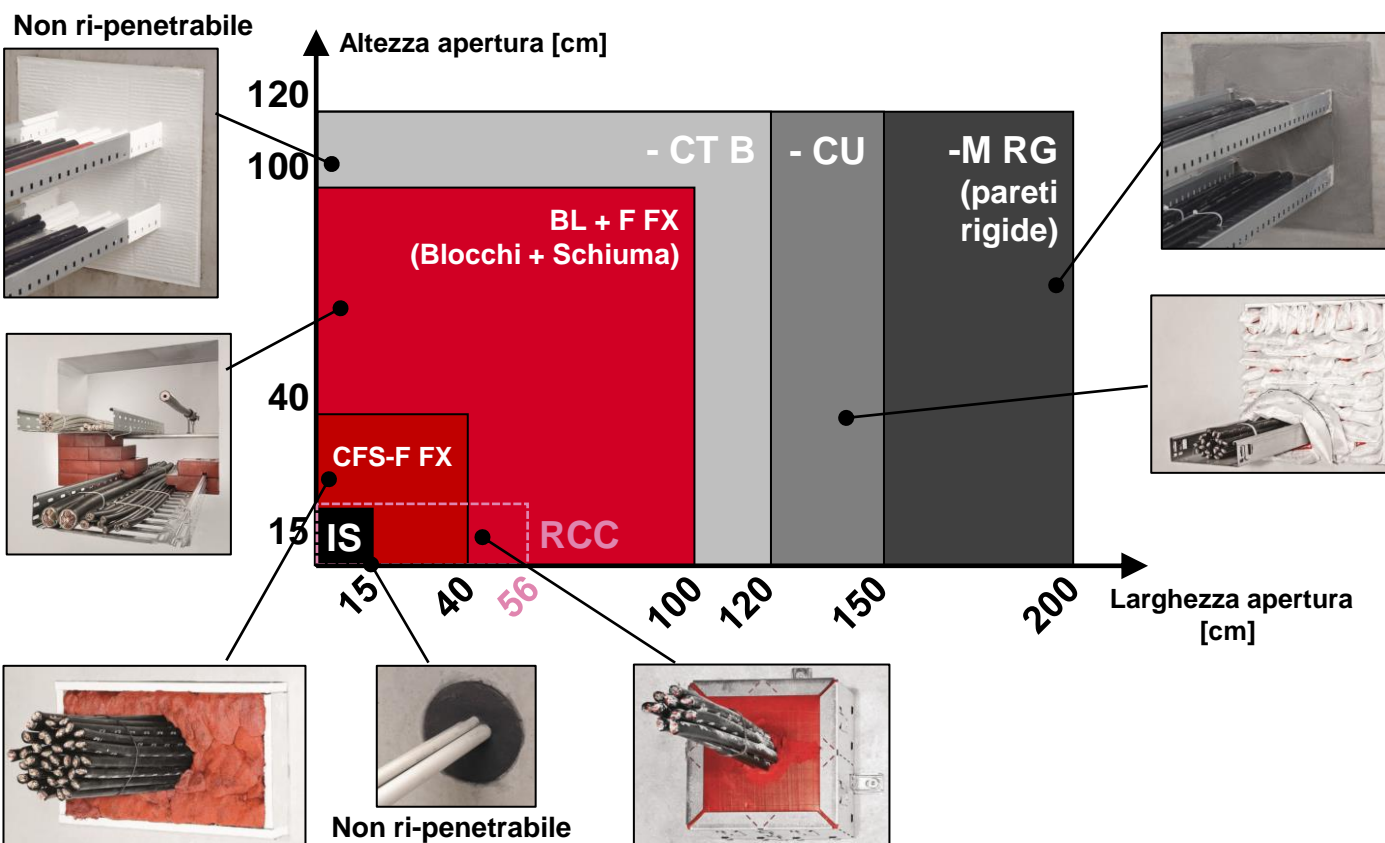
Non ri-penetrabile

Altezza apertura [cm]

120

100

40

15

- CT B

- CU

-M RG (pareti rigide)

BL + F FX (Blocchi + Schiuma)

CFS-F FX

IS

RCC

15

40

56

100

120

150

200

Larghezza apertura [cm]

Non ri-penetrabile